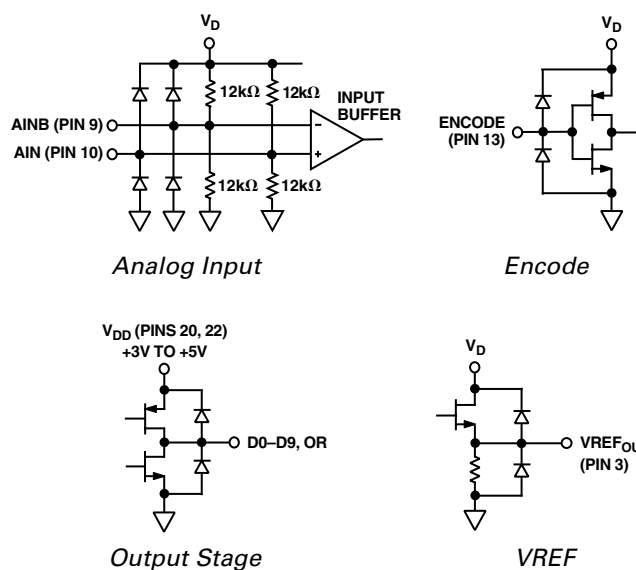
$V_D$

$12k\Omega$ $12k\Omega$

INPUT BUFFER

AINB (PIN 9)

AIN (PIN 10)

–

+

$12k\Omega$ $12k\Omega$

Analog Input

$V_D$

ENCODE (PIN 13)

Encode

$V_{DD}$ (PINS 20, 22) +3V TO +5V

D0–D9, OR

Output Stage

$V_D$

$VREF_{OU}$ (PIN 3)

VREF